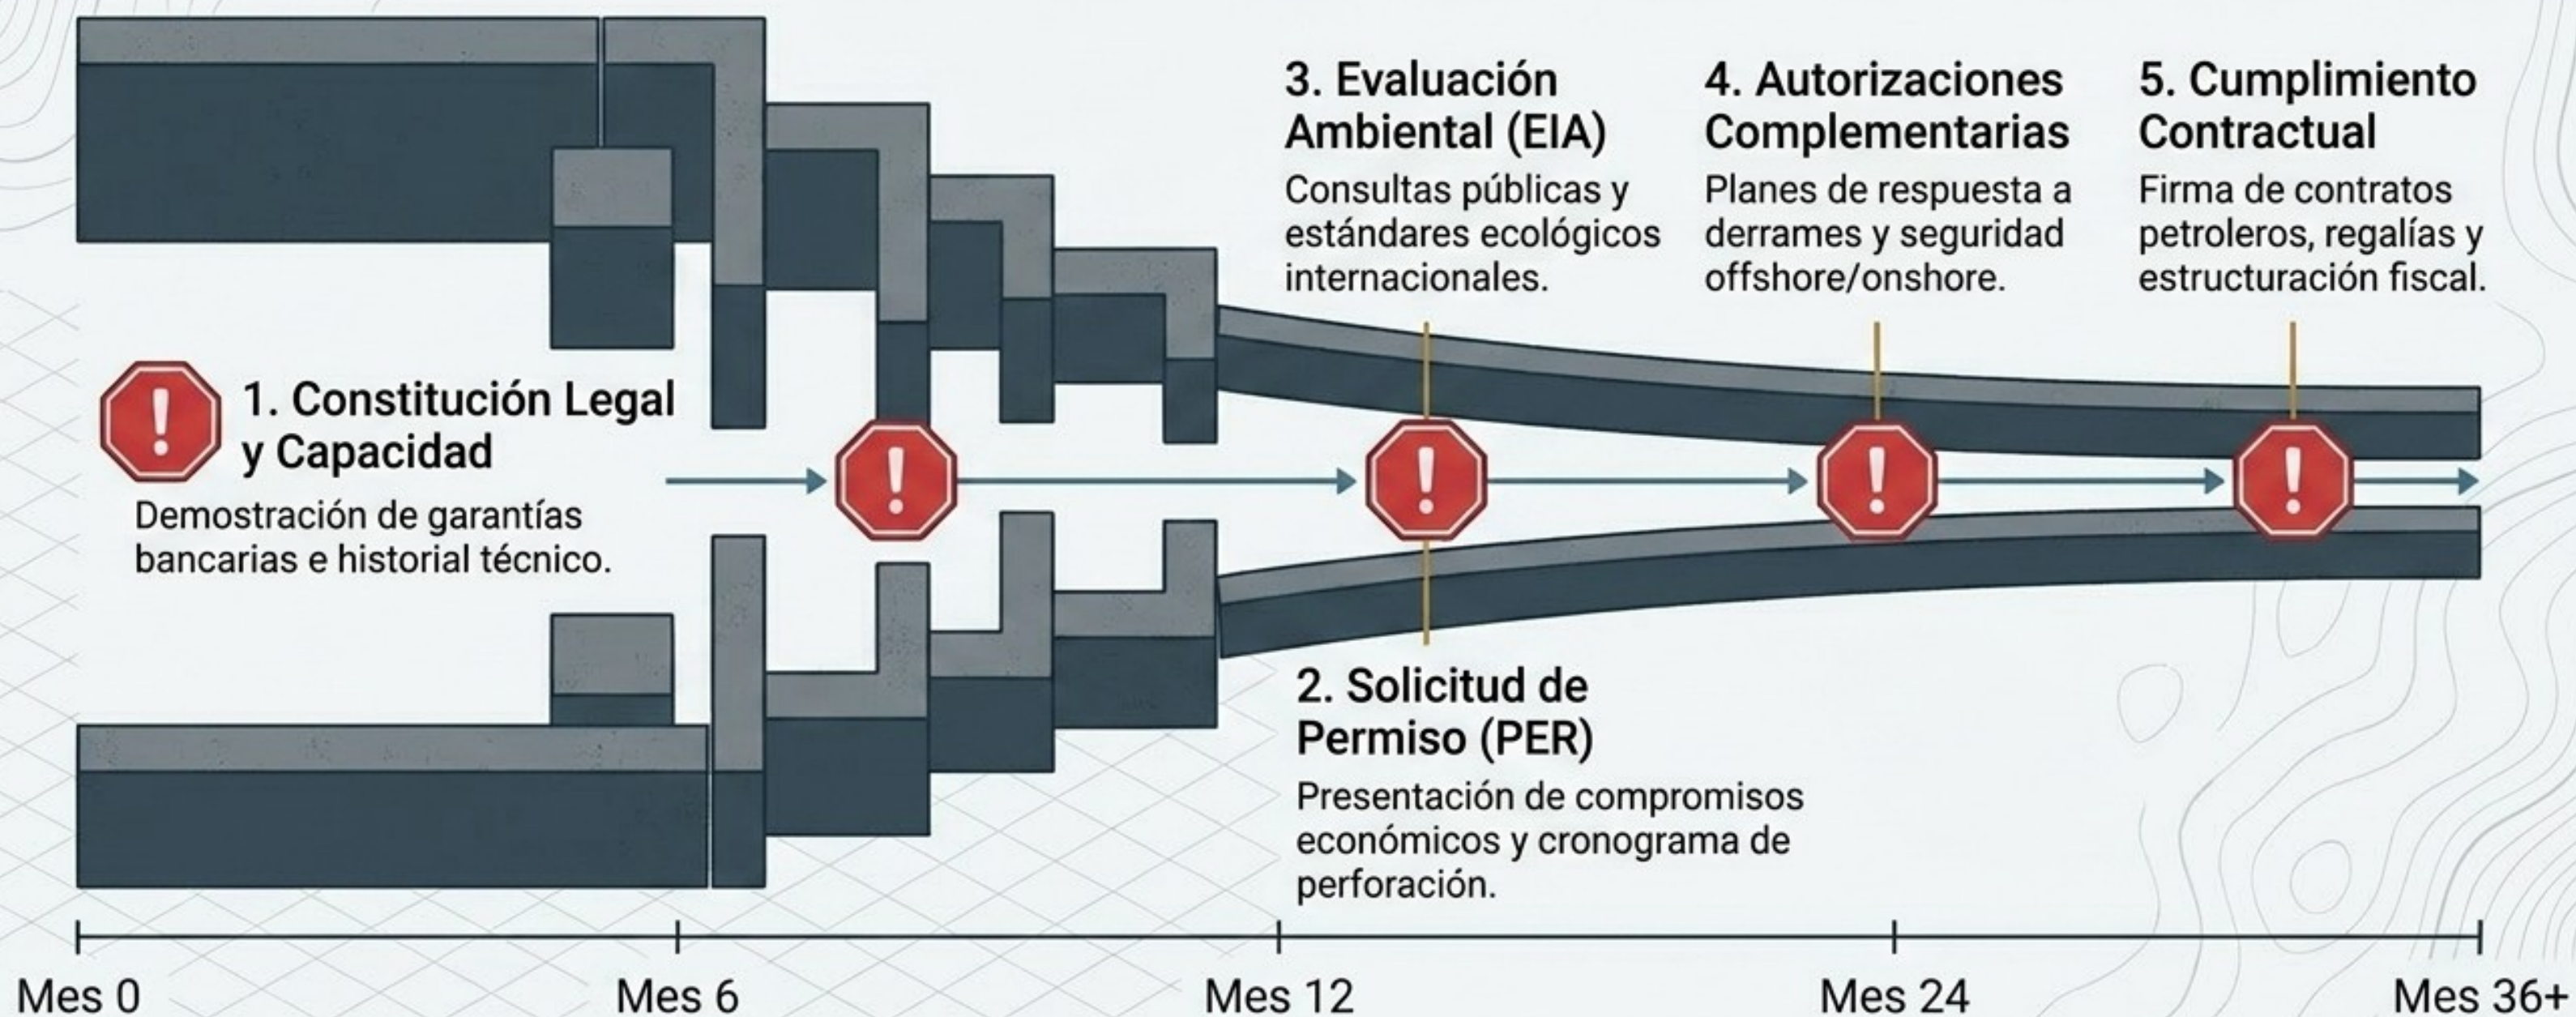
1. Constitución Legal y Capacidad

Demostración de garantías bancarias e historial técnico.

2. Solicitud de Permiso (PER)

Presentación de compromisos económicos y cronograma de perforación.

3. Evaluación Ambiental (EIA)

Consultas públicas y estándares ecológicos internacionales.

4. Autorizaciones Complementarias

Planes de respuesta a derrames y seguridad offshore/onshore.

5. Cumplimiento Contractual

Firma de contratos petroleros, regalías y estructuración fiscal.

Mes 0
Mes 6
Mes 12
Mes 24
Mes 36+